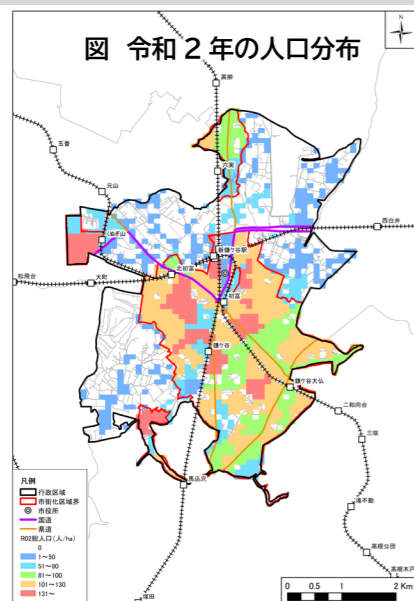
図 令和２年の人口分布

N

高柳

五香

元山

くぬぎ山

西白井

新鎌ケ谷駅

北初富

松飛台

大町

初富

鎌ケ谷

鎌ケ谷大仏

二和向台

三咲

馬込沢

滝不動

高根公団

高根木戸

塚田

凡例
行政区域
市街化区域界
市役所
国道
県道
R02総人口（人/ha）
0
1～50
51～80
81～100
101～130
131～

0 0.5 1 2 Km